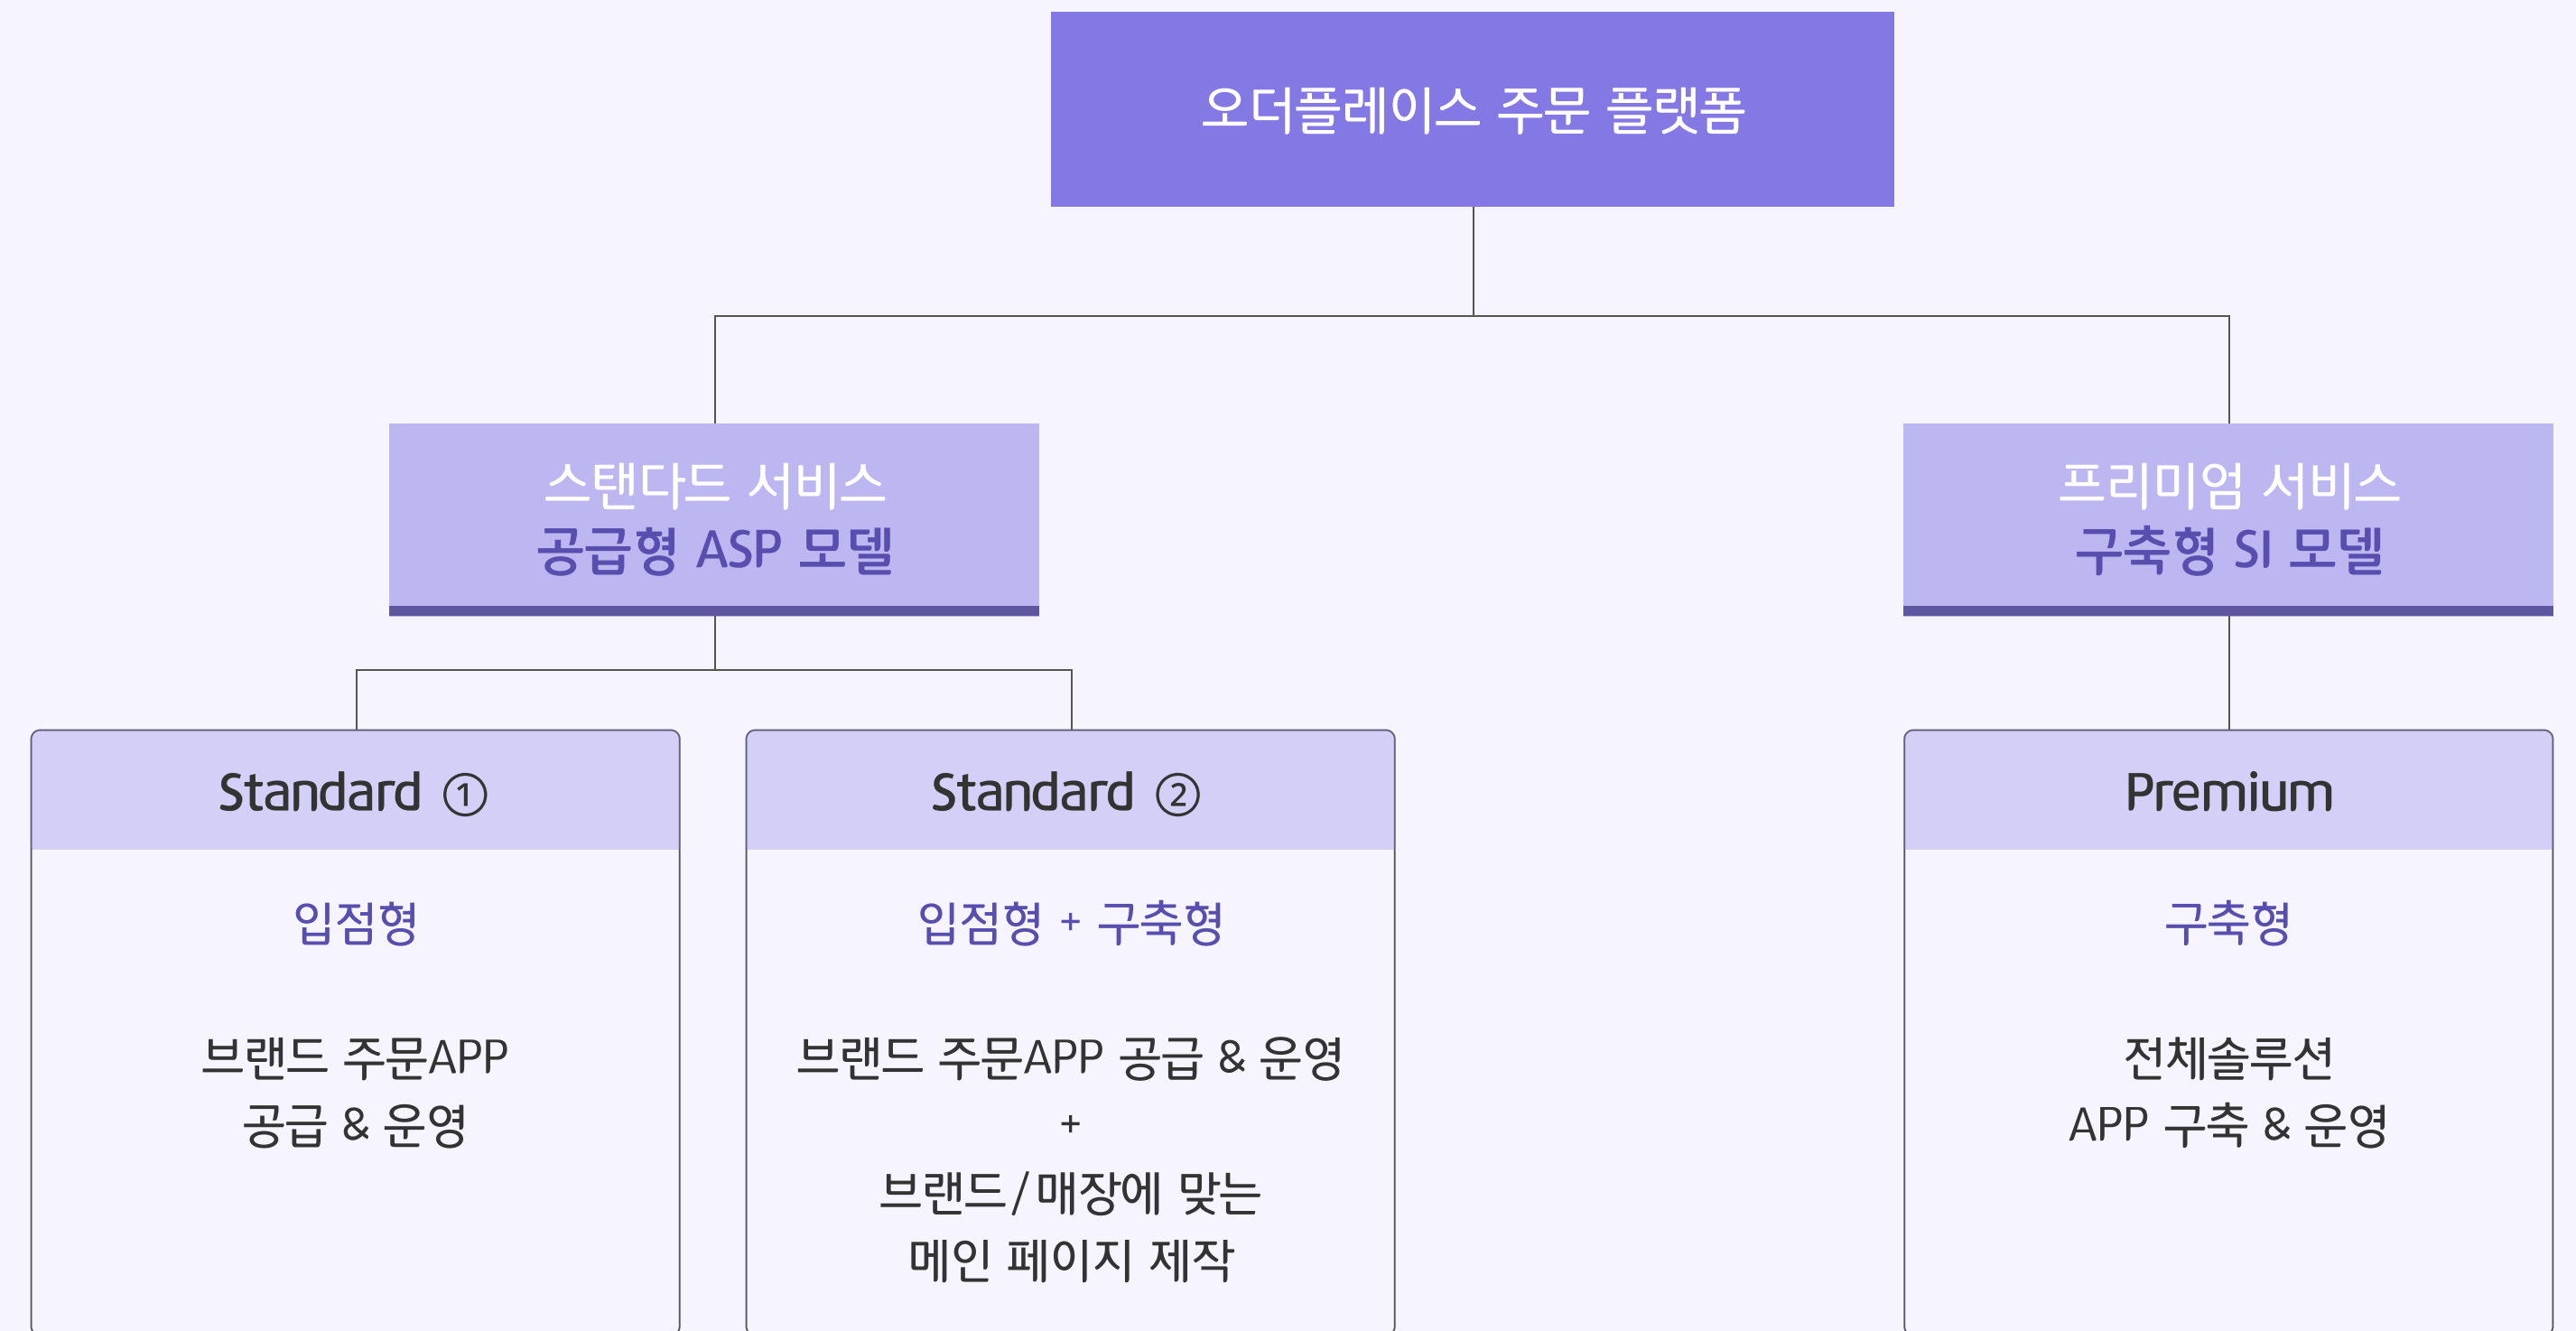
오더플레이스 주문 플랫폼

스탠다드 서비스
공급형 ASP 모델

프리미엄 서비스
구축형 SI 모델

Standard ①

입점형

브랜드 주문APP
공급 & 운영

Standard ②

입점형 + 구축형

브랜드 주문APP 공급 & 운영
+
브랜드/매장에 맞는
메인 페이지 제작

Premium

구축형

전체솔루션
APP 구축 & 운영